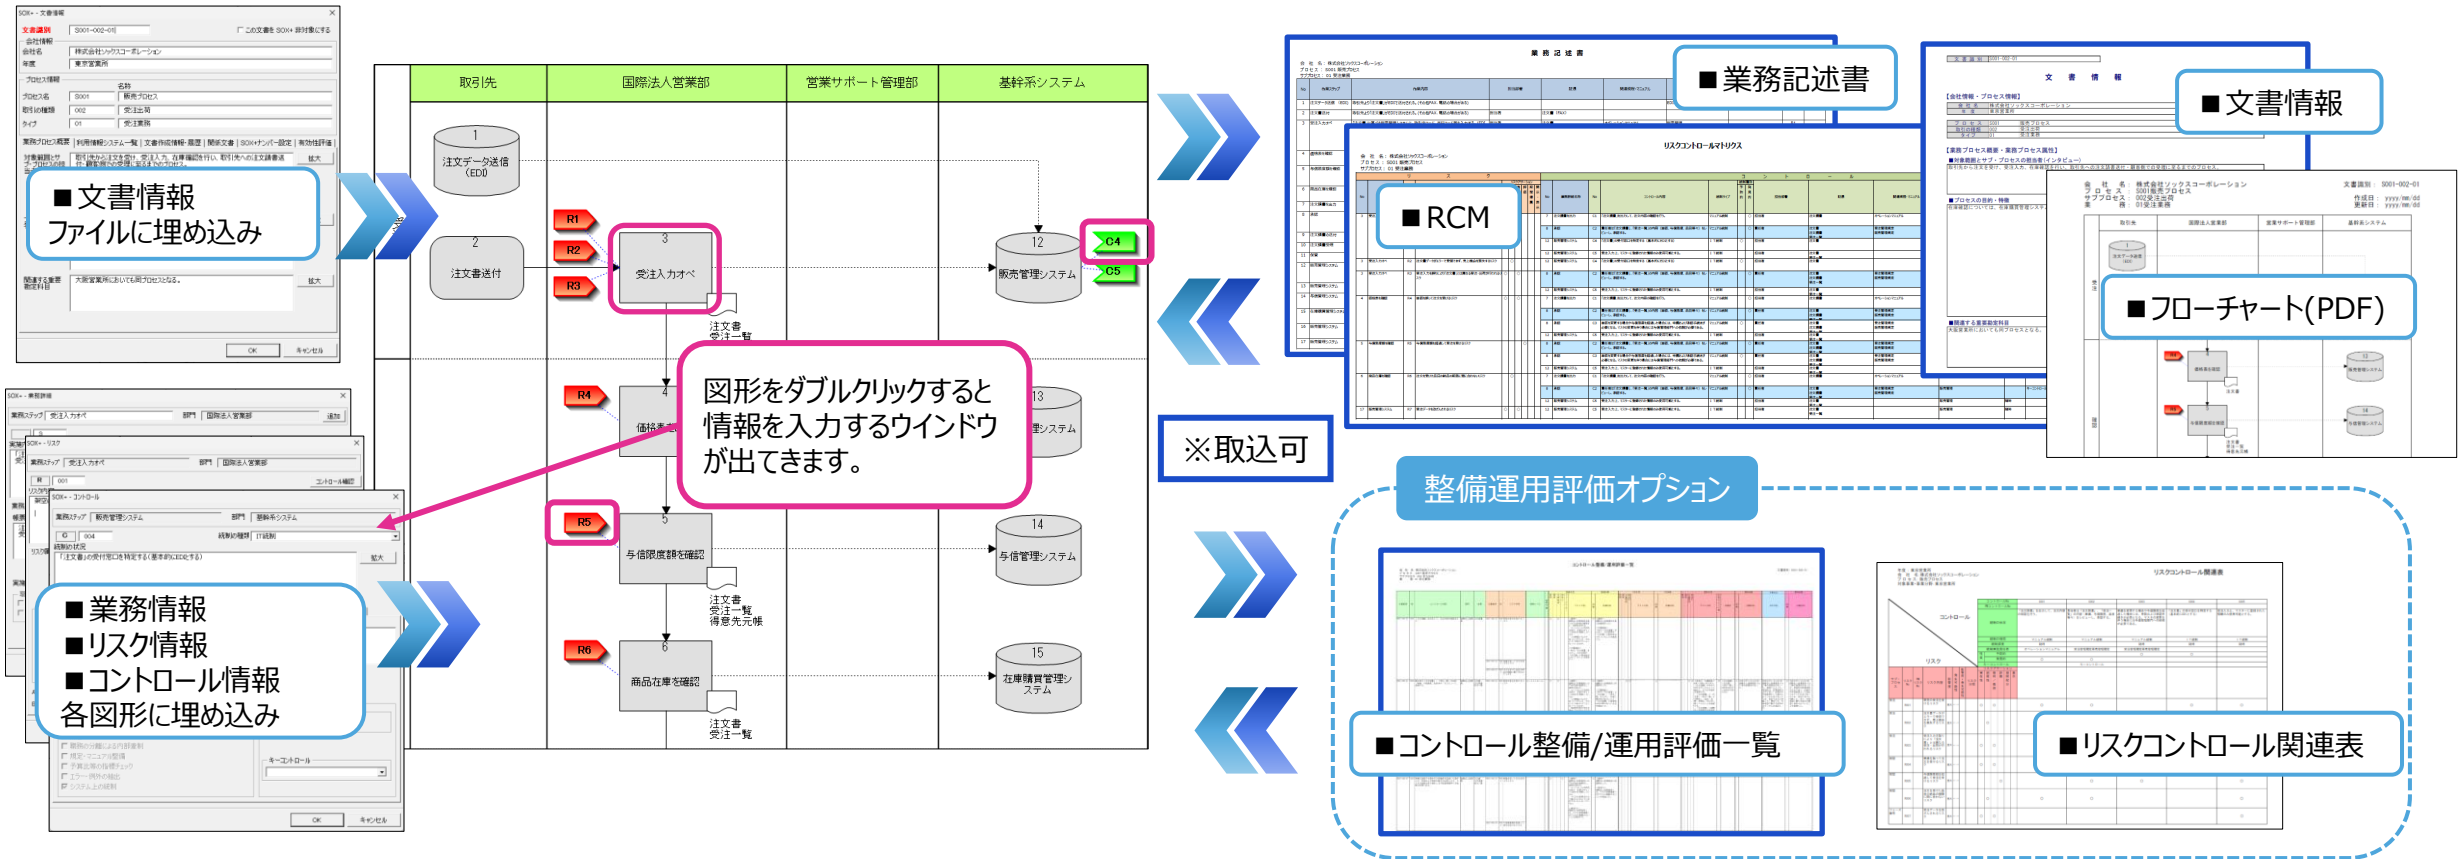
SOX+ - 文書情報
文書識別 S001-002-01
□ この文書を SOX+ 非対象にする
会社情報
会社名 株式会社ソックスコーポレーション
部署 東京営業所
プロセス情報
名称
プロセス名 S001 販売プロセス
取引の種類 002 受注出荷
タイプ 01 受注業務
業務プロセス概要
関連する重要勘定科目
OK キャンセル

■文書情報
ファイルに埋め込み

| 取引先 | 国際法人営業部 | 営業サポート管理部 | 基幹系システム |
|---|---|---|---|

1
注文データ送信
(EDI)
2
注文書送付
R1
R2
R3
3
受注入力オペ
注文書
受注一覧
12
販売管理システム
C4
C5
R4
4
価格表
13
システム
R5
5
与信限度額を確認
注文書
受注一覧
得意先元帳
14
与信管理システム
R6
6
商品在庫を確認
注文書
受注一覧
15
在庫購買管理システム

図形をダブルクリックすると
情報を入力するウインドウ
が出てきます。

SOX+ - 業務詳細
SOX+ - リスク
SOX+ - コントロール
業務ステップ 販売管理システム
部門 基幹系システム
OK キャンセル

■業務情報
■リスク情報
■コントロール情報
各図形に埋め込み

業務記述書
■業務記述書
リスクコントロールマトリクス
■RCM
文書情報
■文書情報
■フローチャート(PDF)

※取込可

整備運用評価オプション

■コントロール整備/運用評価一覧
リスクコントロール関連表
コントロール
リスク
■リスクコントロール関連表